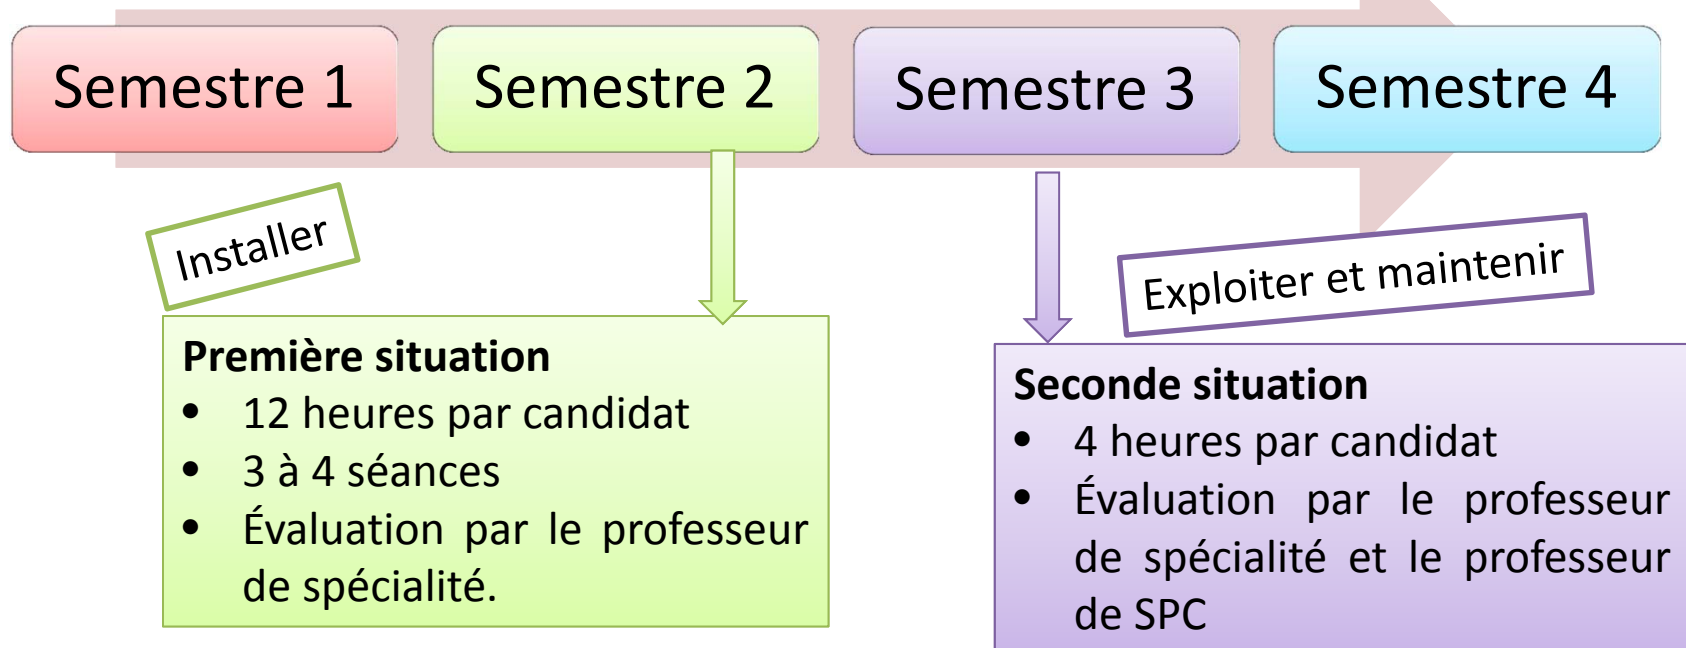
Semestre 1

Semestre 2

Semestre 3

Semestre 4

Installer

Première situation

- 12 heures par candidat
- 3 à 4 séances
- Évaluation par le professeur de spécialité.

Exploiter et maintenir

Seconde situation

- 4 heures par candidat
- Évaluation par le professeur de spécialité et le professeur de SPC